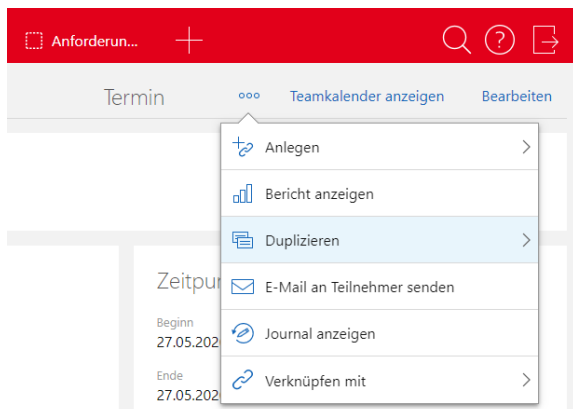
Anforderun...

Termin ooo Teamkalender anzeigen Bearbeiten

Anlegen

Bericht anzeigen

Duplizieren

E-Mail an Teilnehmer senden

Journal anzeigen

Verknüpfen mit

Zeitpu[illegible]

Beginn
27.05.202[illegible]

Ende
27.05.202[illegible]